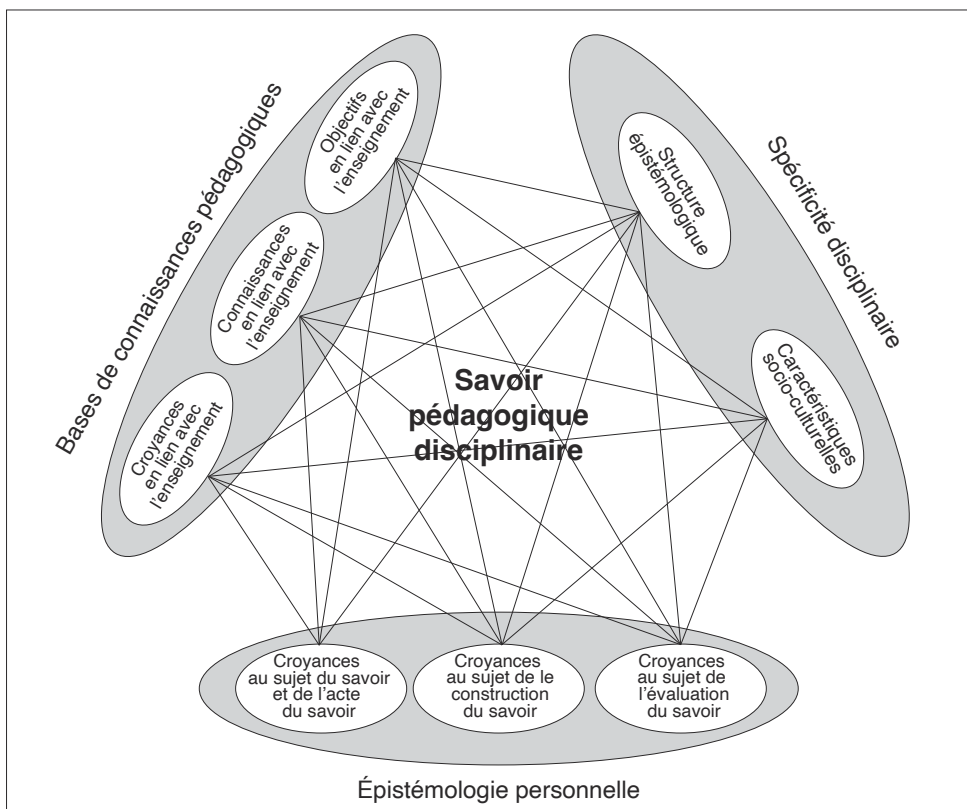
Bases de connaissances pédagogiques

Objectifs en lien avec l'enseignement

Connaissances en lien avec l'enseignement

Croyances en lien avec l'enseignement

Spécificité disciplinaire

Structure épistémologique

Caractéristiques socio-culturelles

Savoir pédagogique disciplinaire

Croyances au sujet du savoir et de l'acte du savoir

Croyances au sujet de le construction du savoir

Croyances au sujet de l'évaluation du savoir

Épistémologie personnelle